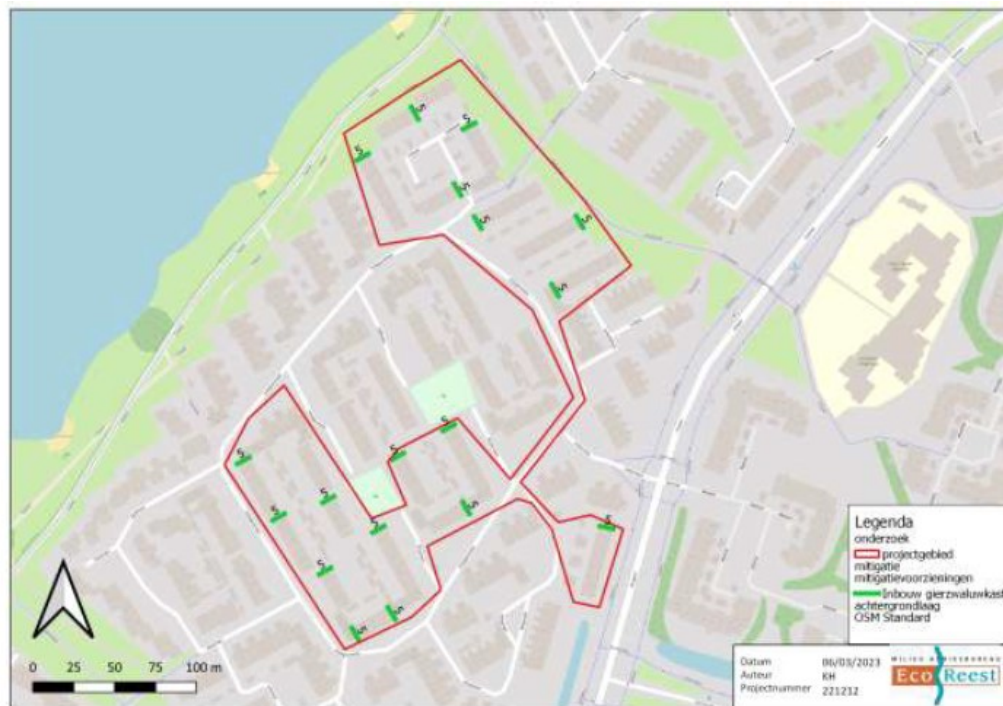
5
5
5
5
5
5
5
5
5
5
5
5
5
5
5
5
5
5

Legenda
onderzoek
projectgebied
mitigatie
mitigatievoorzieningen
inbouw gierzwaluwkast
achtergrondlaag
OSM Standard

0 25 50 75 100 m

| Datum | 06/03/2023 |
|---|---|
| Auteur | KH |
| Projectnummer | 221212 |

Eco Reest